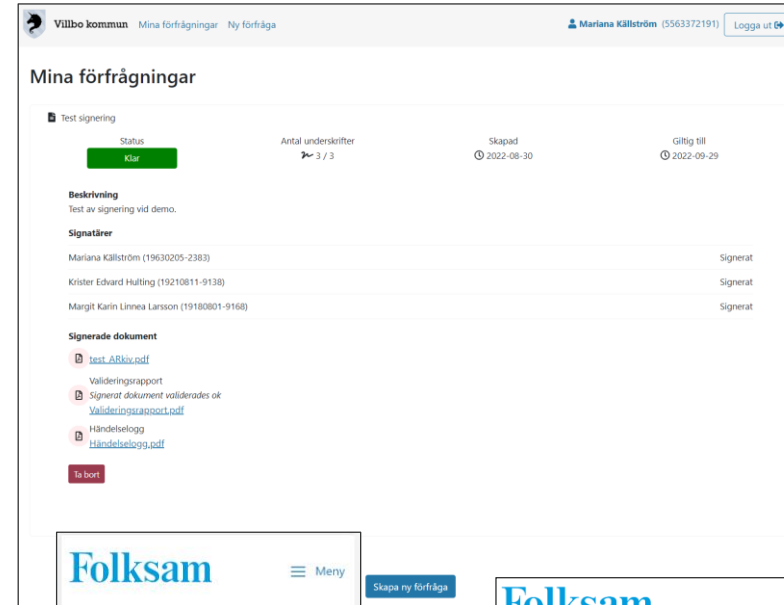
Villbo kommun Mina förfrågningar Ny förfråga

Mariana Källström (5563372191) Logga ut

Mina förfrågningar

Test signering

| Status | Antal underskrifter | Skapad | Giltig till |
|---|---|---|---|
| Klar | 3 / 3 | 2022-08-30 | 2022-09-29 |

Beskrivning
Test av signering vid demo.

Signatärer

Mariana Källström (19630205-2383) Signerat

Krister Edvard Hulting (19210811-9138) Signerat

Margit Karin Linnea Larsson (19180801-9168) Signerat

Signerade dokument

test_ARkiv.pdf

Valideringsrapport
Signerat dokument validerades ok
Valideringsrapport.pdf

Händelselogg
Händelselogg.pdf

Ta bort

Folksam

Meny

Skapa ny förfråga

Folksam